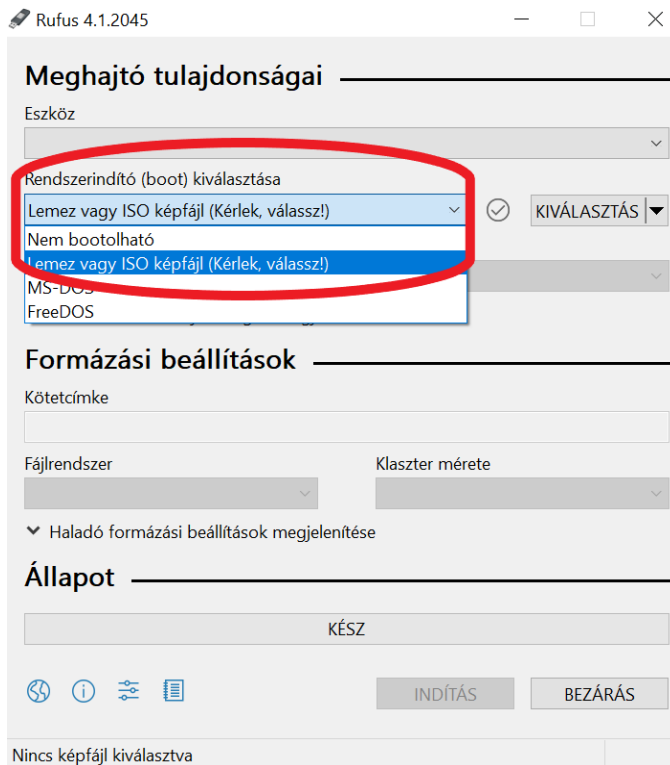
Rufus 4.1.2045

Meghajtó tulajdonságai

Eszköz

Rendszerindító (boot) kiválasztása

Lemez vagy ISO képfájl (Kérlek, válassz!)

KIVÁLASZTÁS

Nem bootolható
Lemez vagy ISO képfájl (Kérlek, válassz!)
MS-DOS
FreeDOS

Formázási beállítások

Kötetcímke

Fájlrendszer

Klaszter mérete

Haladó formázási beállítások megjelenítése

Állapot

KÉSZ

INDÍTÁS

BEZÁRÁS

Nincs képfájl kiválasztva